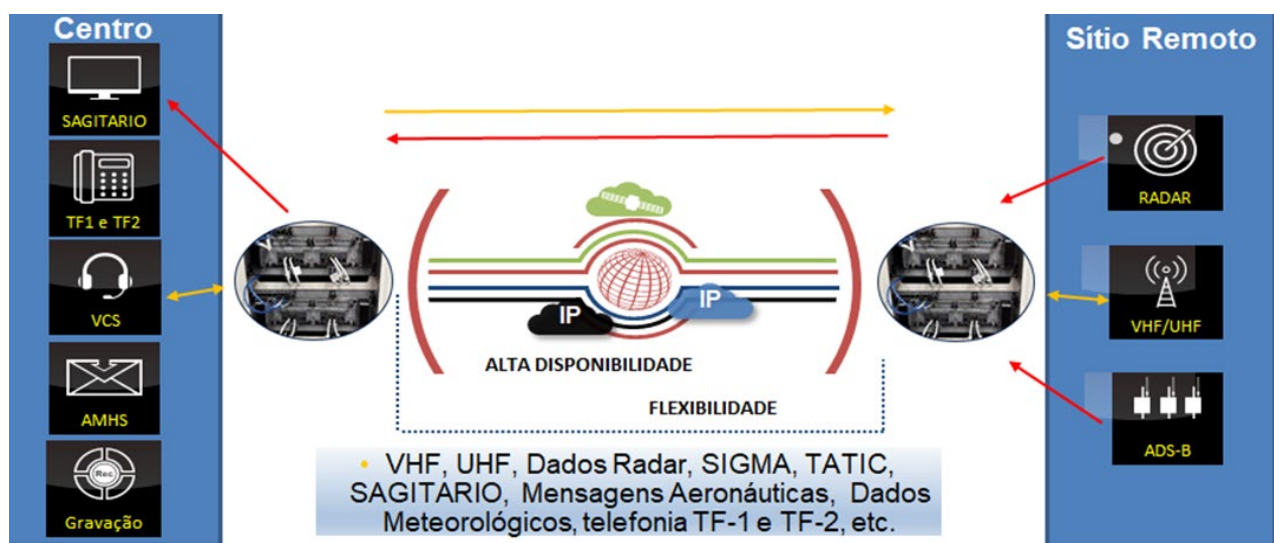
Centro

SAGITARIO

TF1 e TF2

VCS

AMHS

Rec

Gravação

Sítio Remoto

RADAR

VHF/UHF

ADS-B

IP

IP

ALTA DISPONIBILIDADE

FLEXIBILIDADE

• VHF, UHF, Dados Radar, SIGMA, TATIC, SAGITARIO, Mensagens Aeronáuticas, Dados Meteorológicos, telefonia TF-1 e TF-2, etc.